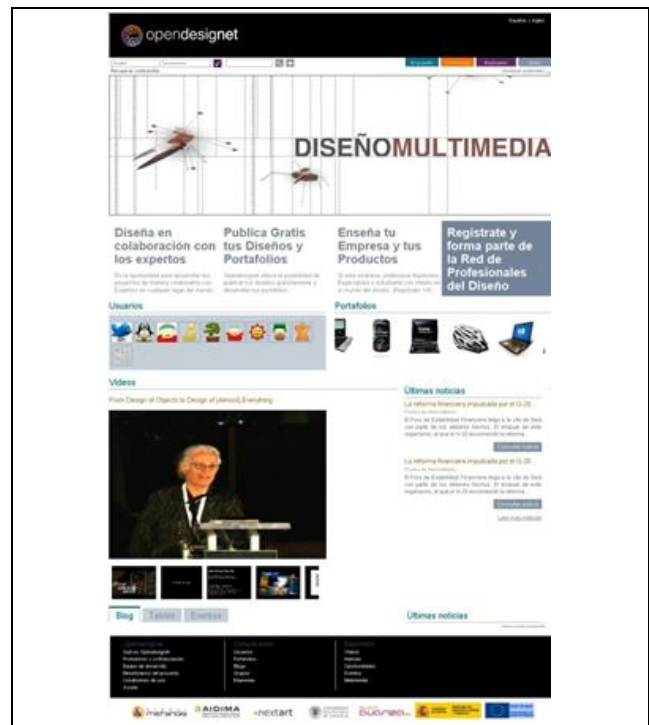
opendesignet

Español | Inglés

DISEÑOMULTIMEDIA

Diseña en colaboración con los expertos

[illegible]

Publica Gratis tus Diseños y Portafolios

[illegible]

Enseña tu Empresa y tus Productos

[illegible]

Regístrate y forma parte de la Red de Profesionales del Diseño

Usuarios

Portafolios

Videos

From Design of Objects to Design of (Almost) Everything

Últimas noticias

La reforma financiera impulsada por el G-20

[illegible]

La reforma financiera impulsada por el G-20

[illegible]

Blog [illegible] Eventos

Últimas noticias

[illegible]

AIDIMA nextart